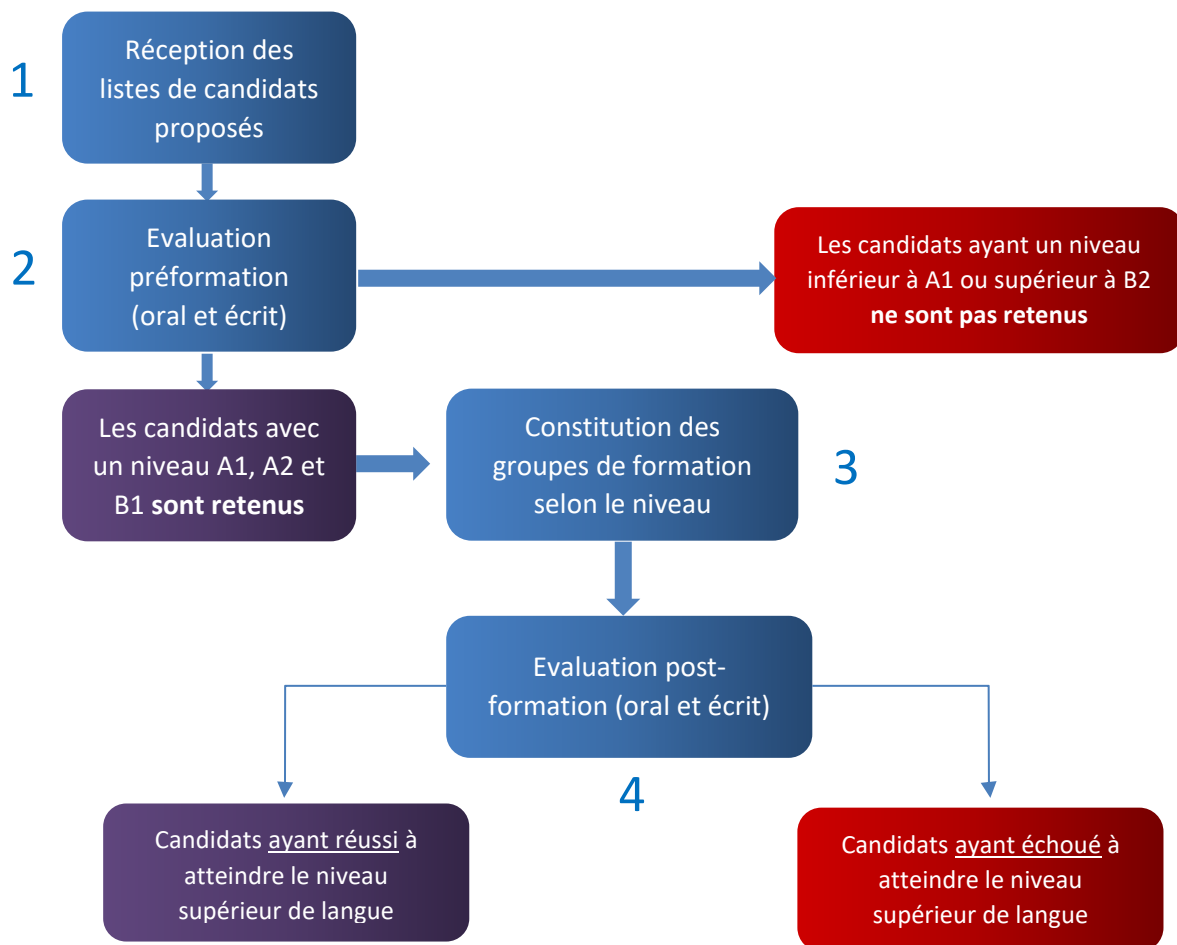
1

Réception des listes de candidats proposés

2

Evaluation préformation (oral et écrit)

Les candidats ayant un niveau inférieur à A1 ou supérieur à B2 **ne sont pas retenus**

Les candidats avec un niveau A1, A2 et B1 **sont retenus**

Constitution des groupes de formation selon le niveau

3

Evaluation post-formation (oral et écrit)

4

Candidats ayant réussi à atteindre le niveau supérieur de langue

Candidats ayant échoué à atteindre le niveau supérieur de langue